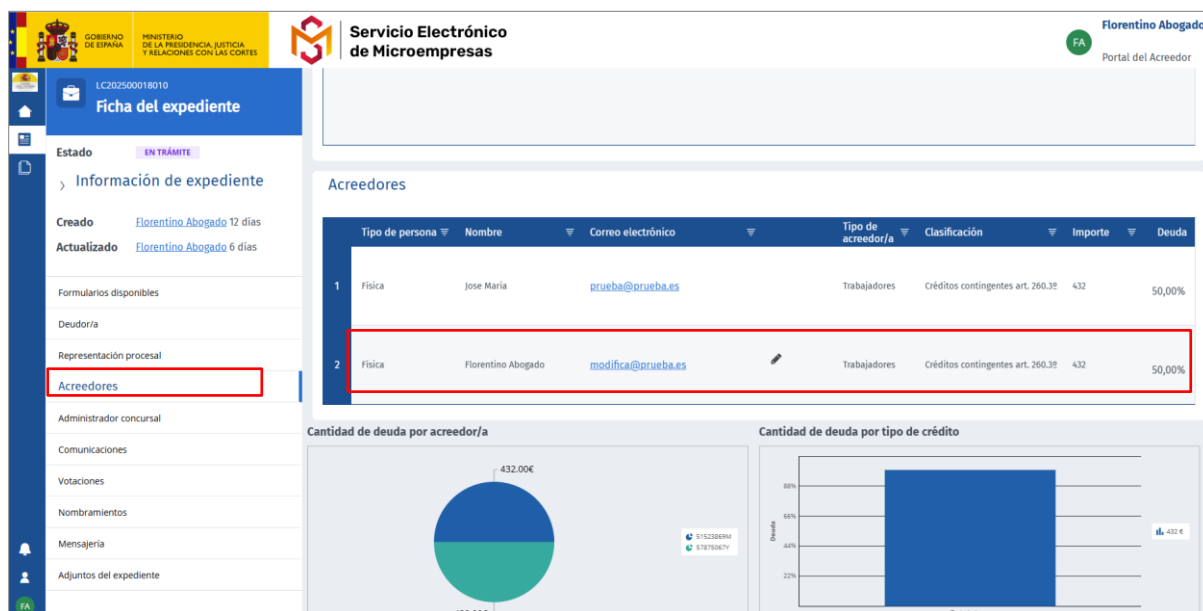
GOBIERNO DE ESPAÑA

MINISTERIO DE LA PRESIDENCIA, JUSTICIA Y RELACIONES CON LAS CORTES

Servicio Electrónico de Microempresas

FA

Florentino Abogado

Portal del Acreedor

LC202500018010

Ficha del expediente

Estado EN TRÁMITE

Información de expediente

Creado Florentino Abogado 12 días

Actualizado Florentino Abogado 6 días

Formularios disponibles

Deudor/a

Representación procesal

Acreedores

Administrador concursal

Comunicaciones

Votaciones

Nombramientos

Mensajería

Adjuntos del expediente

FA

Acreedores

| | Tipo de persona | Nombre | Correo electrónico | | Tipo de acreedor/a | Clasificación | Importe | Deuda |
|---|---|---|---|---|---|---|---|---|
| 1 | Física | Jose Maria | prueba@prueba.es | | Trabajadores | Créditos contingentes art. 260.3º | 432 | 50,00% |
| 2 | Física | Florentino Abogado | modifica@prueba.es | | Trabajadores | Créditos contingentes art. 260.3º | 432 | 50,00% |

Cantidad de deuda por acreedor/a

432.00€

51523869M

57875067Y

Cantidad de deuda por tipo de crédito

88%

66%

44%

22%

Deuda

432 €